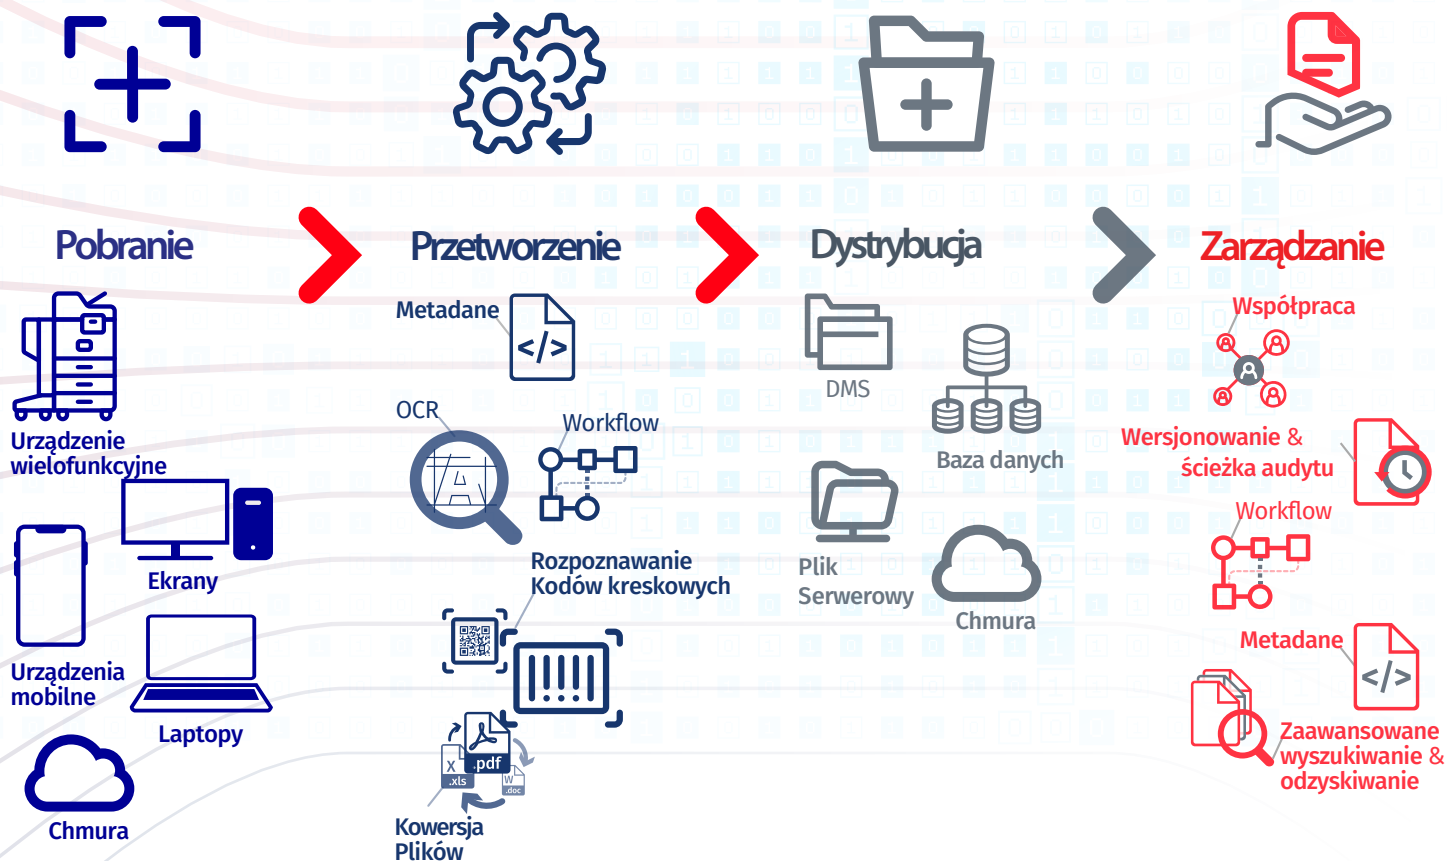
Pobranie

Urządzenie wielofunkcyjne

Ekrany

Urządzenia mobilne

Laptopy

Chmura

Przetworzenie

Metadane

OCR

Workflow

Rozpoznawanie Kodów kreskowych

.pdf

X .xls

W .doc

Kowersja Plików

Dystrybucja

DMS

Baza danych

Plik Serwerowy

Chmura

Zarządzanie

Współpraca

Wersjonowanie & ścieżka audytu

Workflow

Metadane

Zaawansowane wyszukiwanie & odzyskiwanie